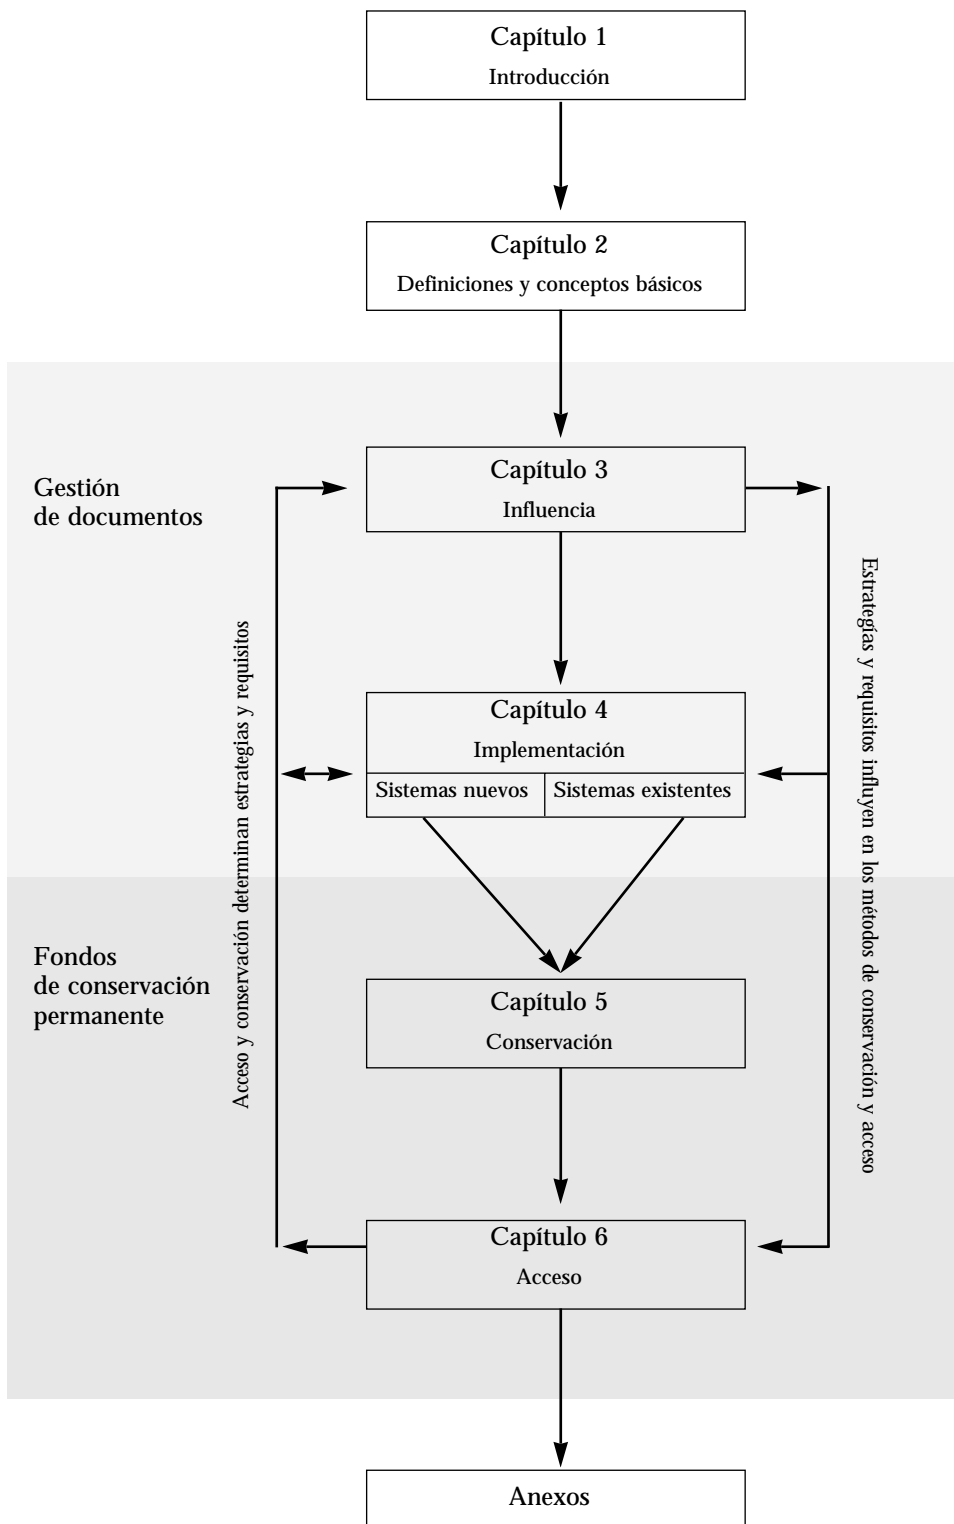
Capítulo 1
Introducción

Capítulo 2
Definiciones y conceptos básicos

Gestión de documentos

Capítulo 3
Influencia

Acceso y conservación determinan estrategias y requisitos

Estrategías y requisitos influyen en los métodos de conservación y acceso

Capítulo 4
Implementación

Sistemas nuevos | Sistemas existentes

Fondos de conservación permanente

Capítulo 5
Conservación

Capítulo 6
Acceso

Anexos